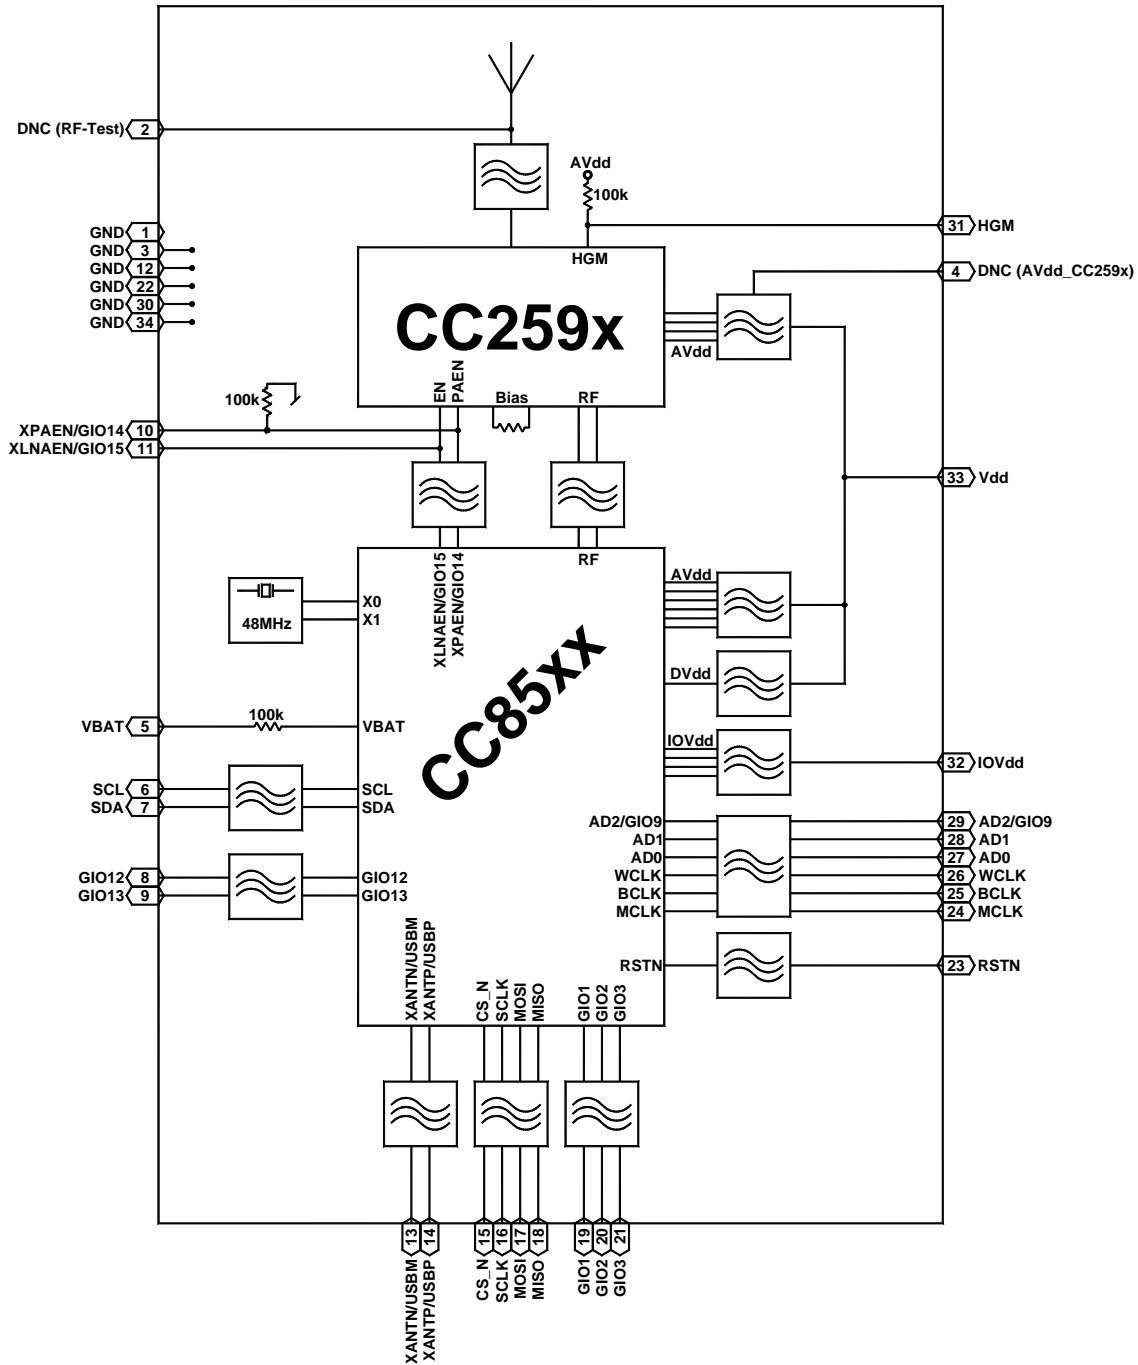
DNC (RF-Test) 2
AVdd
100k
31 HGM
GND 1
GND 3
GND 12
GND 22
GND 30
GND 34
HGM
4 DNC (AVdd_CC259x)
CC259x
AVdd
100k
EN
PAEN
Bias
RF
XPAEN/GIO14 10
XLNAEN/GIO15 11
33 Vdd
XLNAEN/GIO15
XPAEN/GIO14
RF
AVdd
48MHz
X0
X1
DVdd
CC85XX
VBAT 5
100k
VBAT
IOVdd
32 IOVdd
SCL 6
SDA 7
SCL
SDA
AD2/GIO9
29 AD2/GIO9
AD1
28 AD1
AD0
27 AD0
GIO12 8
GIO13 9
GIO12
GIO13
WCLK
26 WCLK
BCLK
25 BCLK
MCLK
24 MCLK
RSTN
23 RSTN
XANTN/USBM
XANTP/USBP
CS_N
SCLK
MOSI
MISO
GIO1
GIO2
GIO3
13
14
15
16
17
18
19
20
21
XANTN/USBM
XANTP/USBP
CS_N
SCLK
MOSI
MISO
GIO1
GIO2
GIO3